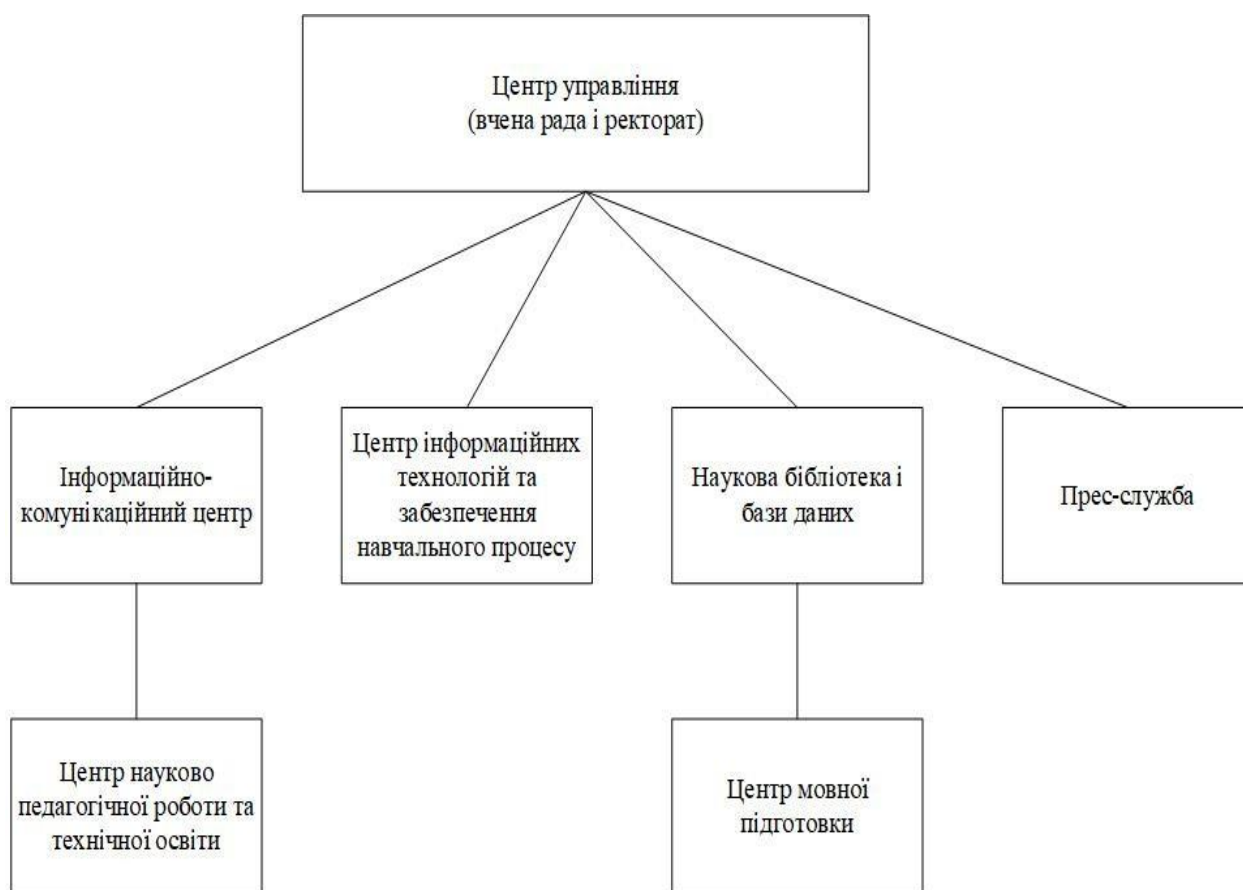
Центр управління
(вчена рада і ректорат)

Інформаційно-комунікаційний центр

Центр інформаційних технологій та забезпечення навчального процесу

Наукова бібліотека і бази даних

Прес-служба

Центр науково педагогічної роботи та технічної освіти

Центр мовної підготовки